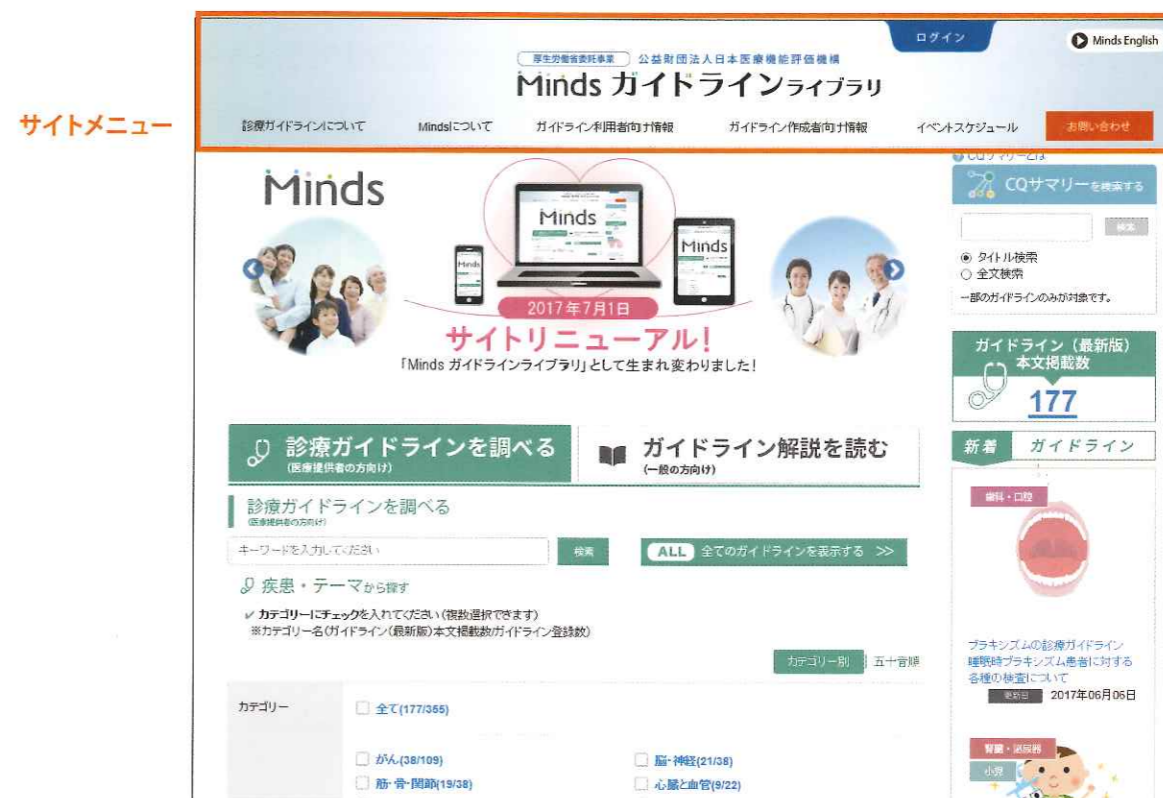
サイトメニュー

ログイン

Minds English

厚生労働省委託事業 公益財団法人日本医療機能評価機構

Minds ガイドラインライブラリ

診療ガイドラインについて　Mindsについて　ガイドライン利用者向け情報　ガイドライン作成者向け情報　イベントスケジュール　お問い合わせ

Minds

Minds

Minds

2017年7月1日

サイトリニューアル!

「Minds ガイドラインライブラリ」として生まれ変わりました!

CQサマリーとは

CQサマリーを検索する

検索

◉ タイトル検索
○ 全文検索

一部のガイドラインのみが対象です。

ガイドライン（最新版）本文掲載数

177

新着　ガイドライン

歯科・口腔

ブラキシズムの診療ガイドライン 睡眠時ブラキシズム患者に対する各種の検査について

更新日　2017年06月06日

腎臓・泌尿器

小児

診療ガイドラインを調べる (医療提供者の方向け)

ガイドライン解説を読む (一般の方向け)

診療ガイドラインを調べる (医療提供者の方向け)

キーワードを入力してください

検索

ALL 全てのガイドラインを表示する >>

疾患・テーマから探す

✓ カテゴリーにチェックを入れてください（複数選択できます）
※カテゴリー名(ガイドライン（最新版）本文掲載数/ガイドライン登録数)

カテゴリー別　五十音順

カテゴリー

☐ 全て(177/355)

☐ がん(38/109)
☐ 脳・神経(21/38)
☐ 筋・骨・関節(19/38)
☐ 心臓と血管(9/22)